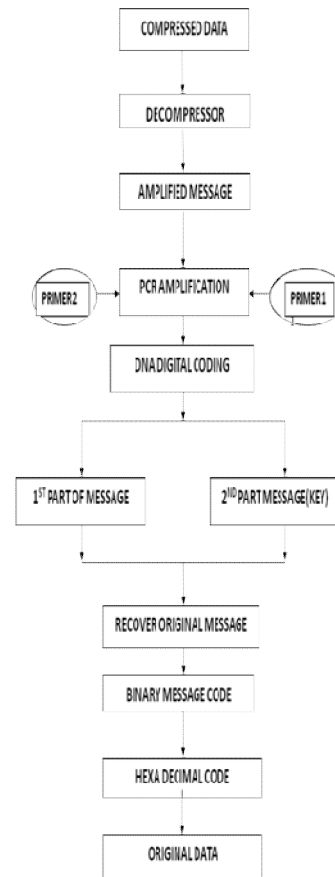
COMPRESSED DATA

DECOMPRESSOR

AMPLIFIED MESSAGE

PRIMER2

PCR AMPLIFICATION

PRIMER1

DNADIGITAL CODING

1$^{ST}$ PART OF MESSAGE

2$^{ND}$ PART MESSAGE(KEY)

RECOVER ORIGINAL MESSAGE

BINARY MESSAGE CODE

HEXA DECIMAL CODE

ORIGINAL DATA